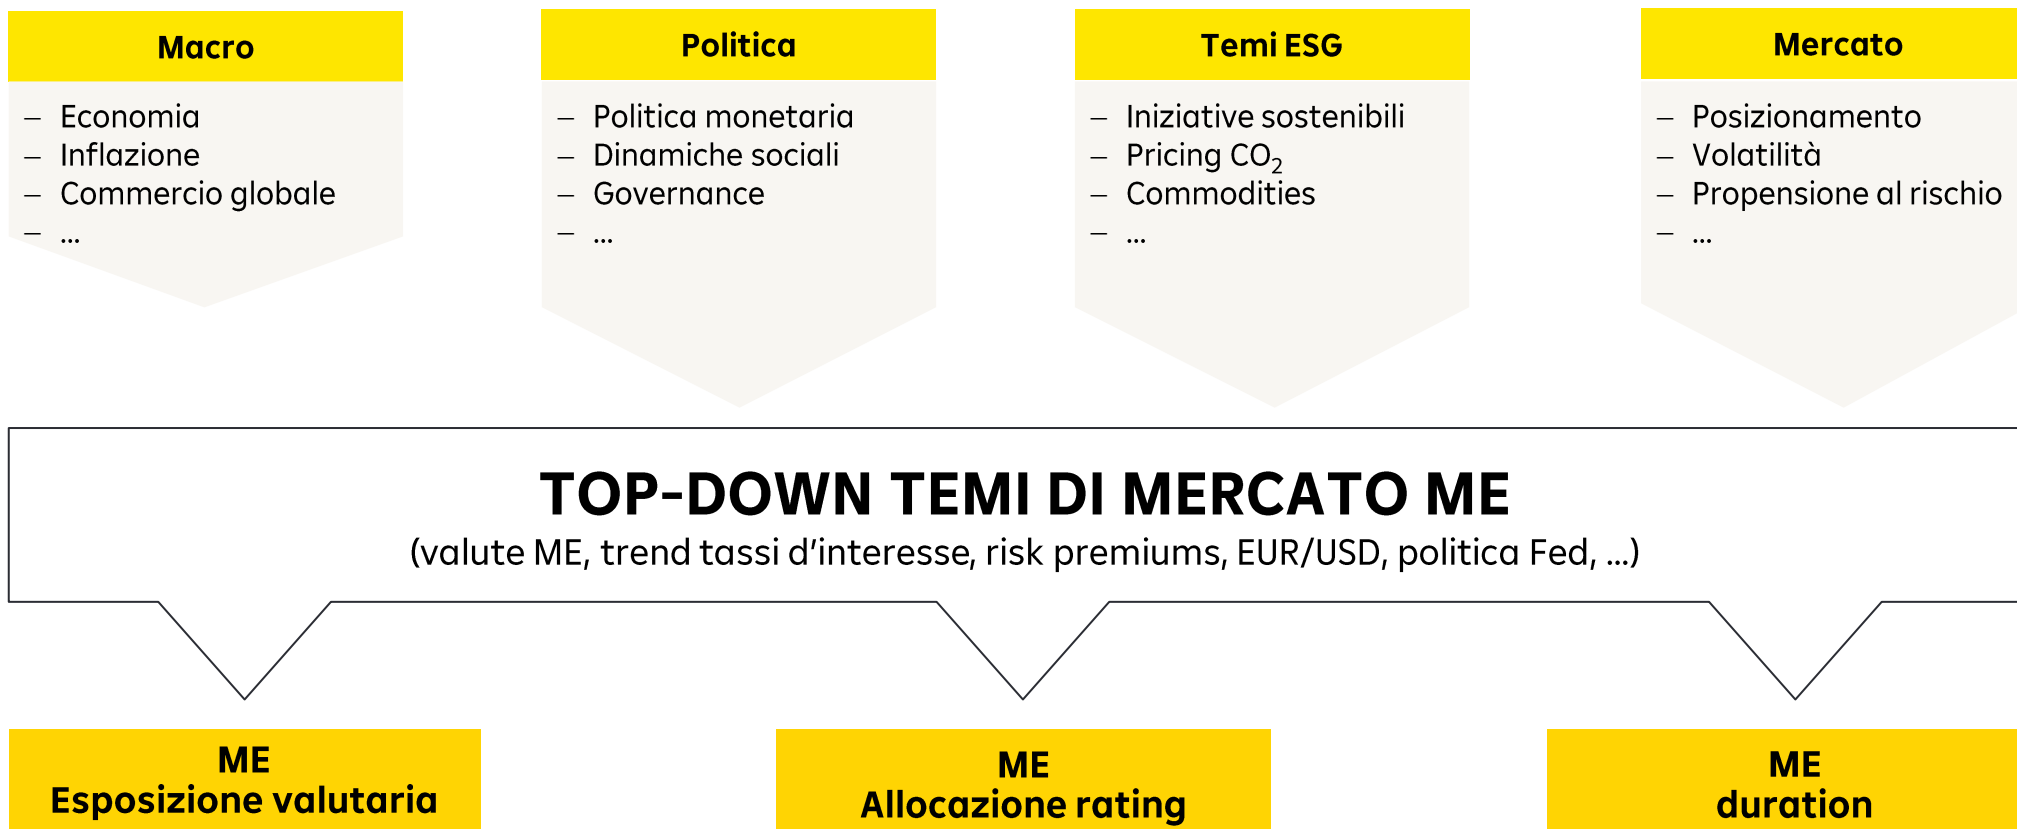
Macro

– Economia
– Inflazione
– Commercio globale
– ...

Politica

– Politica monetaria
– Dinamiche sociali
– Governance
– ...

Temi ESG

– Iniziative sostenibili
– Pricing $CO_2$
– Commodities
– ...

Mercato

– Posizionamento
– Volatilità
– Propensione al rischio
– ...

TOP-DOWN TEMI DI MERCATO ME
(valute ME, trend tassi d’interesse, risk premiums, EUR/USD, politica Fed, ...)

ME
Esposizione valutaria

ME
Allocazione rating

ME
duration